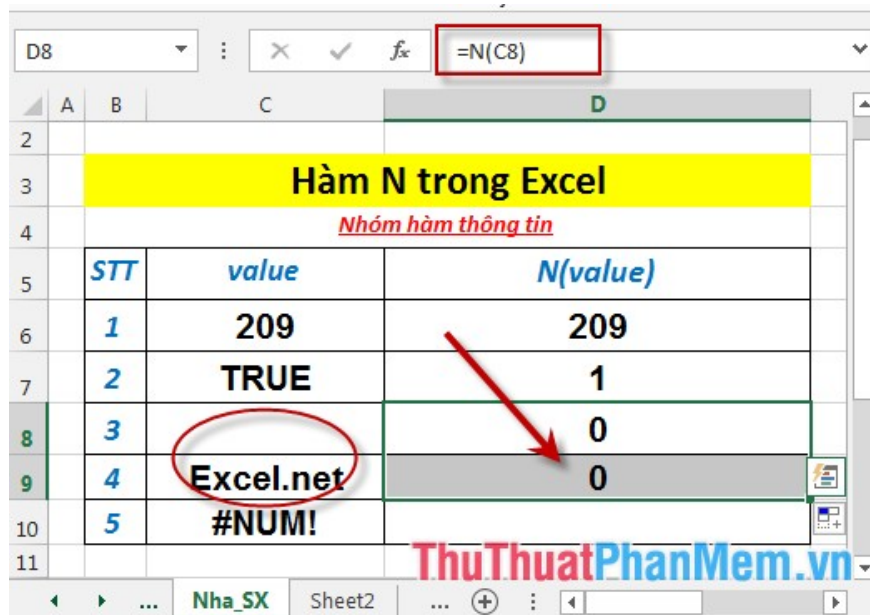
D8 =N(C8)

| | A | B | C | D |
|---|---|---|---|---|
| 2 | | | | |
| 3 | | Hàm N trong Excel | | |
| 4 | | Nhóm hàm thông tin | | |
| 5 | | STT | value | N(value) |
| 6 | | 1 | 209 | 209 |
| 7 | | 2 | TRUE | 1 |
| 8 | | 3 | | 0 |
| 9 | | 4 | Excel.net | 0 |
| 10 | | 5 | #NUM! | |
| 11 | | | | |

... Nha_SX Sheet2 ...

ThuThuatPhanMem.vn